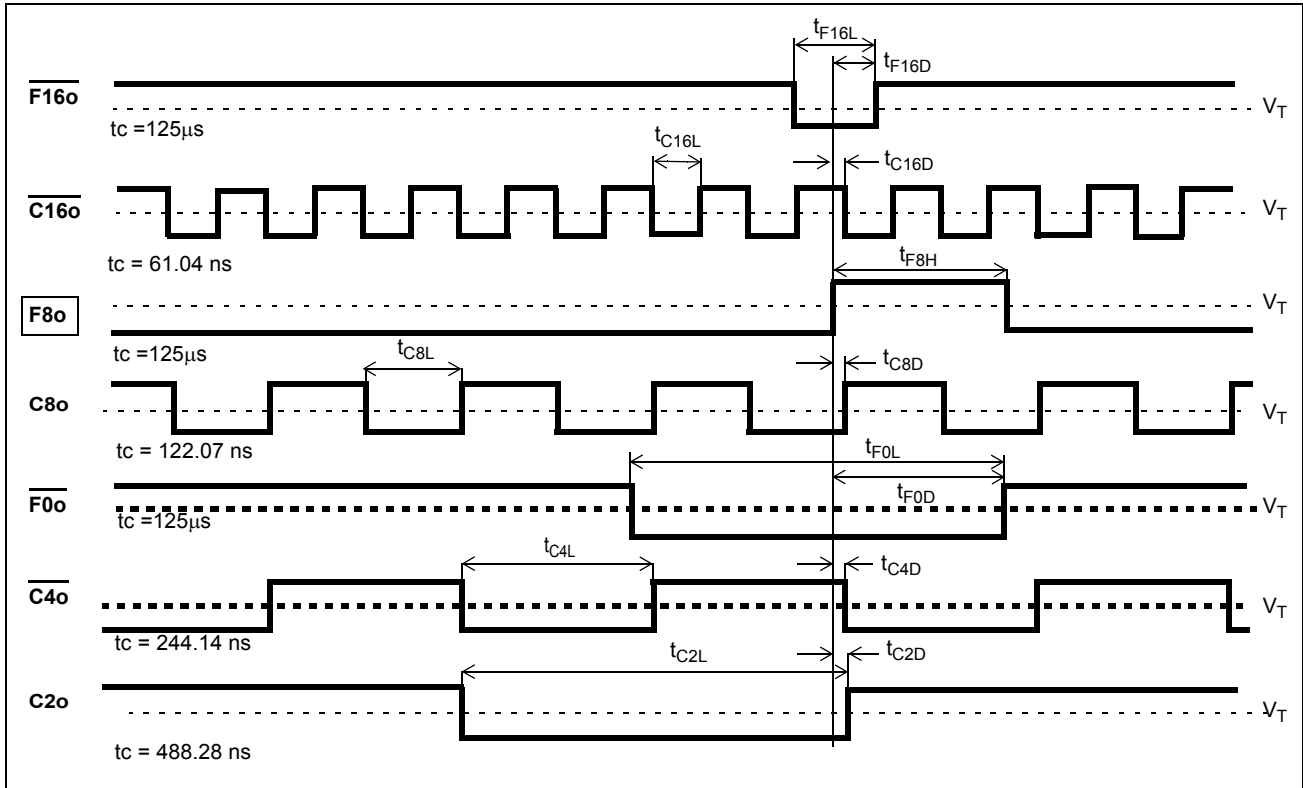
$t_{F16L}$

$t_{F16D}$

$\overline{F16o}$

$V_T$

tc =125μs

$t_{C16L}$

$t_{C16D}$

$\overline{C16o}$

$V_T$

tc = 61.04 ns

$t_{F8H}$

F8o

$V_T$

tc =125μs

$t_{C8L}$

$t_{C8D}$

C8o

$V_T$

tc = 122.07 ns

$t_{F0L}$

$\overline{F0o}$

$t_{F0D}$

$V_T$

tc =125μs

$t_{C4L}$

$t_{C4D}$

$\overline{C4o}$

$V_T$

tc = 244.14 ns

$t_{C2L}$

$t_{C2D}$

C2o

$V_T$

tc = 488.28 ns